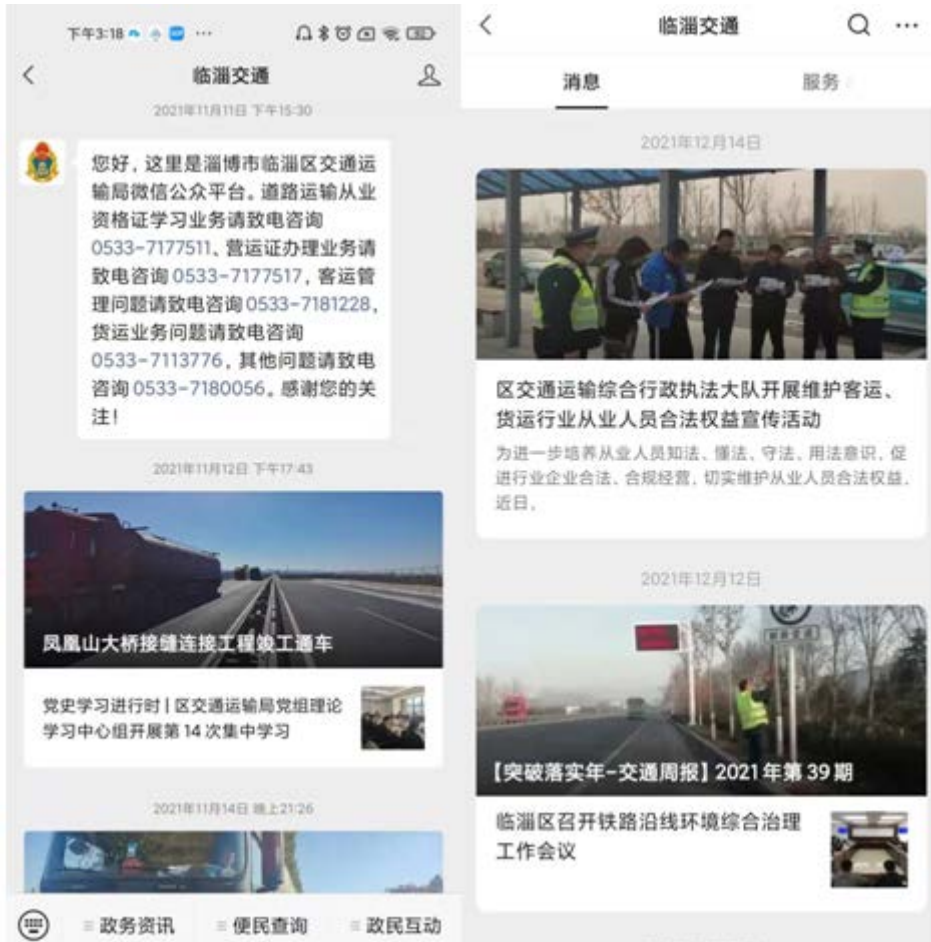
下午3:18

临淄交通

2021年11月11日 下午15:30

您好，这里是淄博市临淄区交通运输局微信公众平台。道路运输从业资格证学习业务请致电咨询 0533-7177511、营运证办理业务请致电咨询 0533-7177517，客运管理问题请致电咨询 0533-7181228，货运业务问题请致电咨询 0533-7113776，其他问题请致电咨询 0533-7180056。感谢您的关注！

2021年11月12日 下午17:43

凤凰山大桥接缝连接工程竣工通车

党史学习进行时丨区交通运输局党组理论学习中心组开展第 14 次集中学习

2021年11月14日 晚上21:26

政务资讯 便民查询 政民互动

临淄交通

消息 服务

2021年12月14日

区交通运输综合行政执法大队开展维护客运、货运行业从业人员合法权益宣传活动

为进一步培养从业人员知法、懂法、守法、用法意识，促进行业企业合法、合规经营，切实维护从业人员合法权益，近日，

2021年12月12日

【突破落实年-交通周报】2021 年第 39 期

临淄区召开铁路沿线环境综合治理工作会议